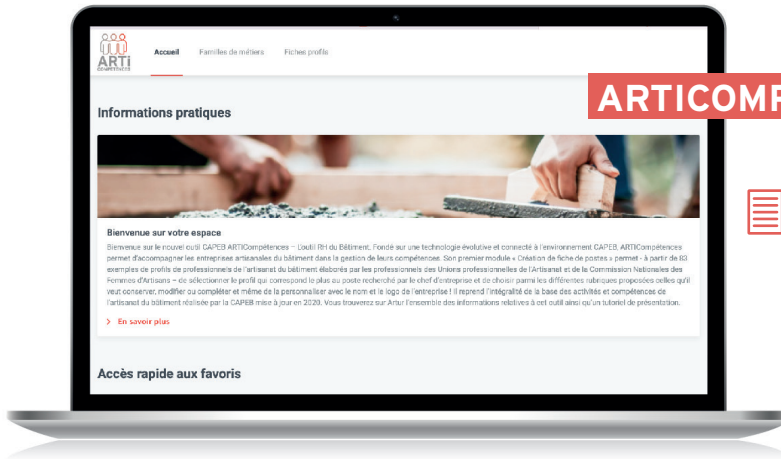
ARTi
COMPÉTENCES

Accueil Familles de métiers Fiches profils

ARTICOMP

Informations pratiques

Bienvenue sur votre espace

Bienvenue sur le nouvel outil CAPEB ARTICompétences – l'outil RH du Bâtiment. Fondé sur une technologie évolutive et connecté à l'environnement CAPEB, ARTICompétences permet d'accompagner les entreprises artisanales du bâtiment dans la gestion de leurs compétences. Son premier module « Création de fiche de postes » permet - à partir de 83 exemples de profils de professionnels de l'artisanat du bâtiment élaborés par les professionnels des Unions professionnelles de l'Artisanat et de la Commission Nationales des Femmes d'Artisans – de sélectionner le profil qui correspond le plus au poste recherché par le chef d'entreprise et de choisir parmi les différentes rubriques proposées celles qu'il veut conserver, modifier ou compléter et même de la personnaliser avec le nom et le logo de l'entreprise ! Il reprend l'intégralité de la base des activités et compétences de l'artisanat du bâtiment réalisée par la CAPEB mise à jour en 2020. Vous trouverez sur Artur l'ensemble des informations relatives à cet outil ainsi qu'un tutoriel de présentation.

> En savoir plus

Accès rapide aux favoris